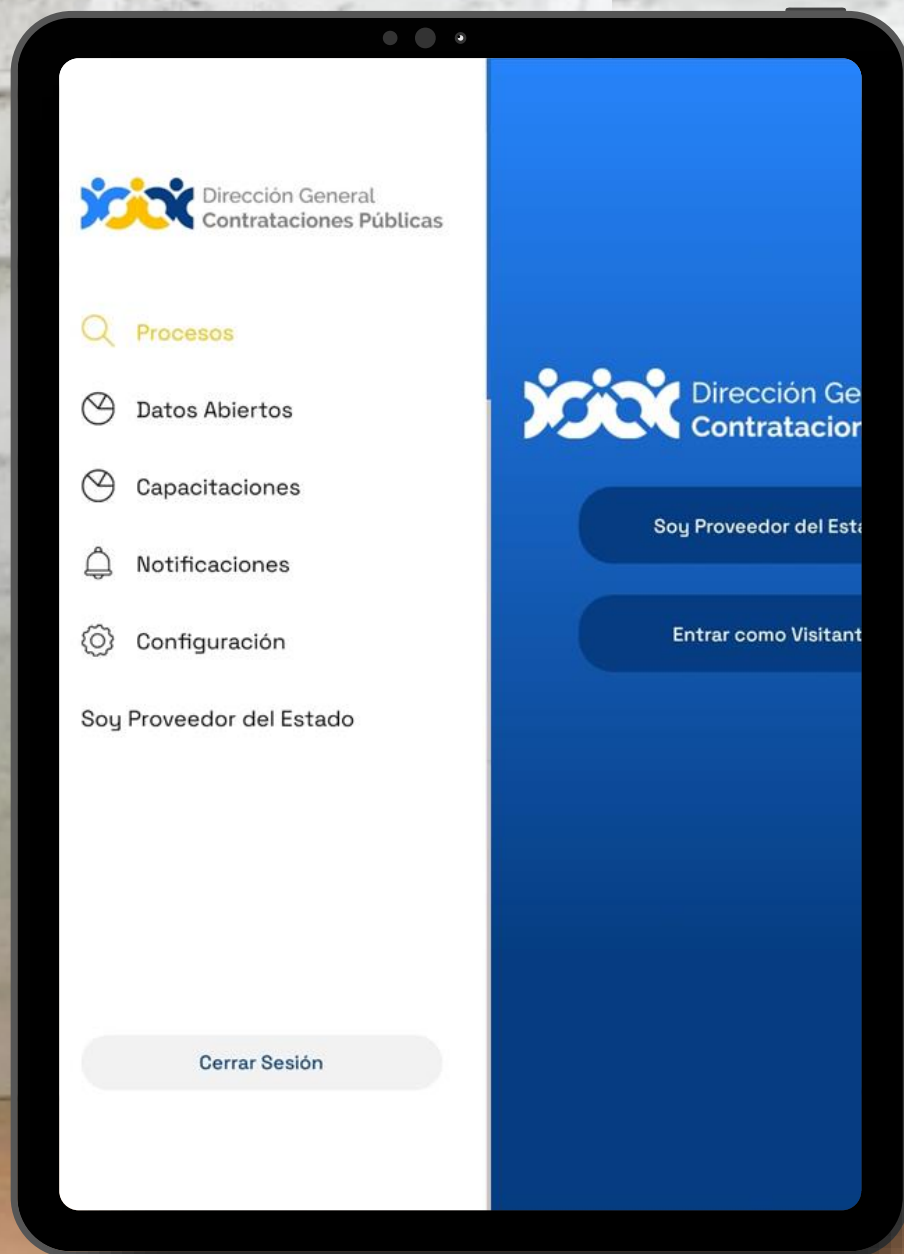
Dirección General
Contrataciones Públicas

Procesos

Datos Abiertos

Capacitaciones

Notificaciones

Configuración

Soy Proveedor del Estado

Cerrar Sesión

Dirección Ge
Contratacion

Soy Proveedor del Esta

Entrar como Visitant